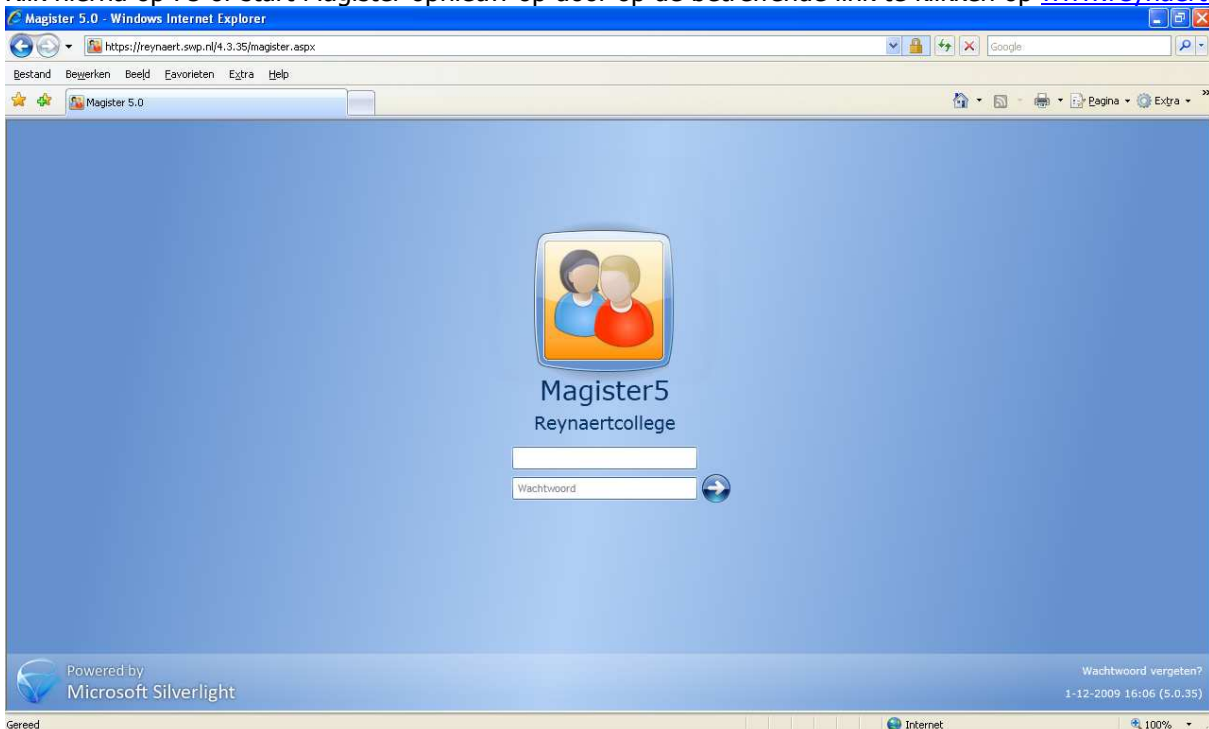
Klik hierna op TO of start Magister opnieuw op door op de bovenstaande link te klikken op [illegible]

Magister 5.0 - Windows Internet Explorer

https://reynaert.swp.nl/4.3.35/magister.aspx

Google

Bestand Bewerken Beeld Favorieten Extra Help

Magister 5.0

Pagina Extra

Magister5
Reynaertcollege

Wachtwoord

Powered by
Microsoft Silverlight

Wachtwoord vergeten?
1-12-2009 16:06 (5.0.35)

Gereed

Internet

100%